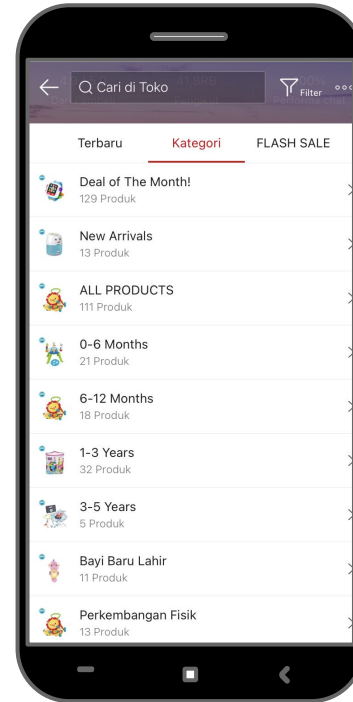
Cari di Toko

Filter

Terbaru

Kategori

FLASH SALE

Deal of The Month!
129 Produk

New Arrivals
13 Produk

ALL PRODUCTS
111 Produk

0-6 Months
21 Produk

6-12 Months
18 Produk

1-3 Years
32 Produk

3-5 Years
5 Produk

Bayi Baru Lahir
11 Produk

Perkembangan Fisik
13 Produk